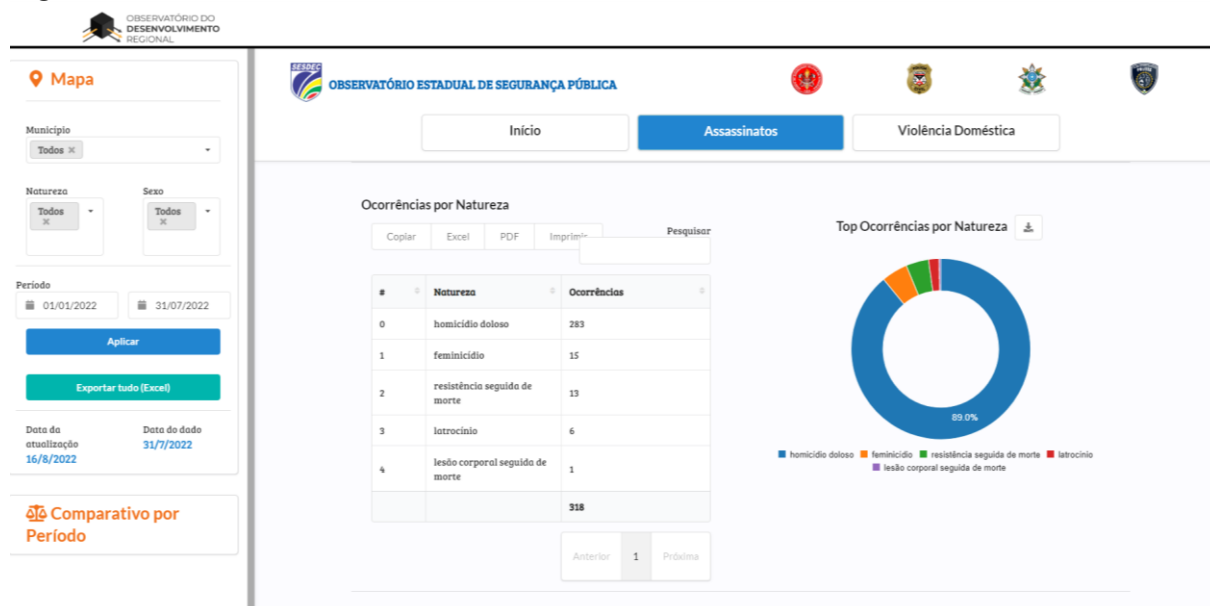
OBSERVATÓRIO DO DESENVOLVIMENTO REGIONAL

Mapa

Município
Todos ×

Natureza
Todos ×

Sexo
Todos ×

Período
01/01/2022
31/07/2022

Aplicar

Exportar tudo (Excel)

Data da atualização
16/8/2022

Data do dado
31/7/2022

Comparativo por Período

SESDEC
OBSERVATÓRIO ESTADUAL DE SEGURANÇA PÚBLICA

Início
Assassinatos
Violência Doméstica

Ocorrências por Natureza

Copiar
Excel
PDF
Imprimir

Pesquisar

| # | Natureza | Ocorrências |
|---|---|---|
| 0 | homicídio doloso | 283 |
| 1 | feminicídio | 15 |
| 2 | resistência seguida de morte | 13 |
| 3 | latrocínio | 6 |
| 4 | lesão corporal seguida de morte | 1 |
| | | 318 |

Anterior 1 Próxima

Top Ocorrências por Natureza

89.0%

homicídio doloso
feminicídio
resistência seguida de morte
latrocínio
lesão corporal seguida de morte